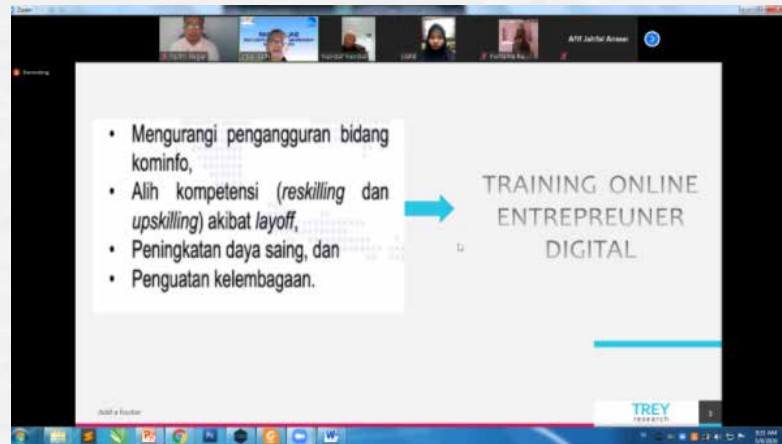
Zoom

Recording

Afif Jahfal Anwar

• Mengurangi pengangguran bidang kominfo,
• Alih kompetensi (*reskilling* dan *upskilling*) akibat *layoff*,
• Peningkatan daya saing, dan
• Penguatan kelembagaan.

TRAINING ONLINE ENTREPREUNER DIGITAL

Add a footer

TREY research

3